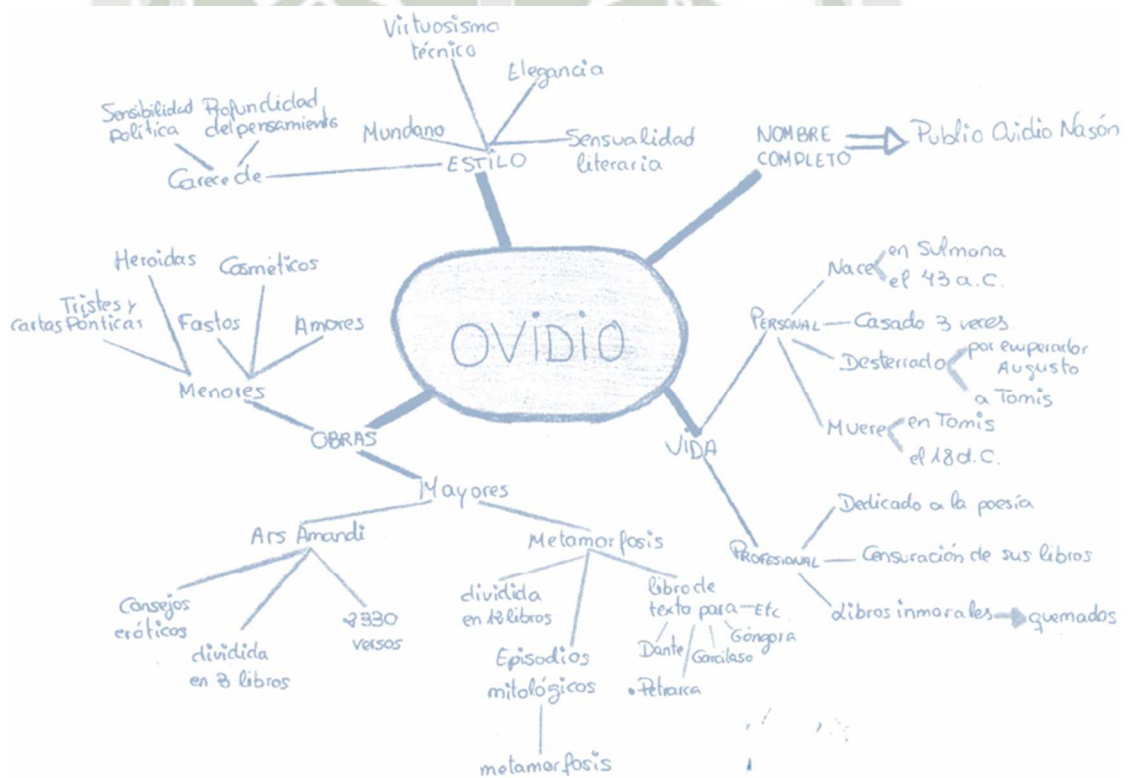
OVIDIO

ESTILO
Virtuosismo técnico
Elegancia
Mundano
Sensualidad literaria
Carece de
Sensibilidad política
Profundidad del pensamiento

NOMBRE COMPLETO ⟹ Publio Ovidio Nasón

VIDA
PERSONAL
Nace
en Sulmona
el 43 a.C.
Casado 3 veces
Desterrado
por emperador Augusto
a Tomis
Muere
en Tomis
el 18 d.C.

PROFESIONAL
Dedicado a la poesía
Censuración de sus libros
Libros inmorales → quemados

OBRAS
Menores
Heroidas
Cosméticos
Tristes y cartas Pónticas
Fastos
Amores

Mayores
Ars Amandi
Consejos eróticos
dividida en 3 libros
2330 versos

Metamorfosis
dividida en 15 libros
Episodios mitológicos
metamorfosis
libro de texto para
Dante
Garcilaso
Góngora
Etc.
Petrarca